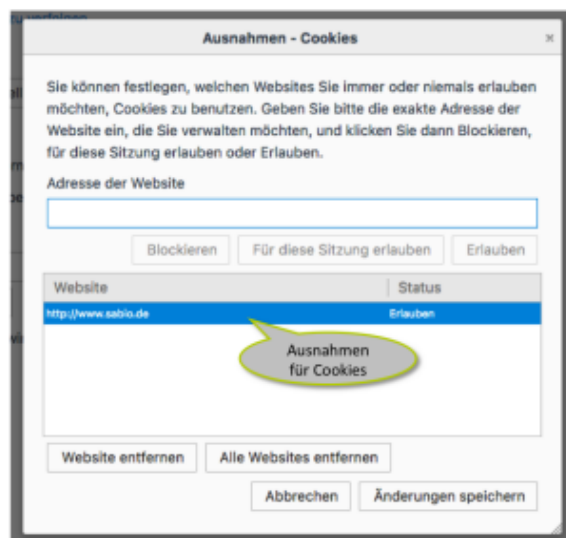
Ausnahmen - Cookies

×

Sie können festlegen, welchen Websites Sie immer oder niemals erlauben möchten, Cookies zu benutzen. Geben Sie bitte die exakte Adresse der Website ein, die Sie verwalten möchten, und klicken Sie dann Blockieren, für diese Sitzung erlauben oder Erlauben.

Adresse der Website

Blockieren | Für diese Sitzung erlauben | Erlauben

| Website | Status |
|---|---|
| http://www.sabio.de | Erlauben |

Ausnahmen für Cookies

Website entfernen | Alle Websites entfernen

Abbrechen | Änderungen speichern